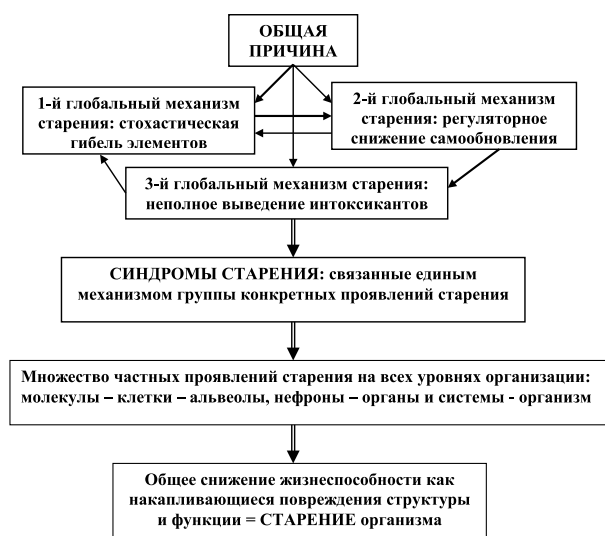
ОБЩАЯ ПРИЧИНА

1-й глобальный механизм старения: стохастическая гибель элементов

2-й глобальный механизм старения: регуляторное снижение самообновления

3-й глобальный механизм старения: неполное выведение интоксикантов

СИНДРОМЫ СТАРЕНИЯ: связанные единым механизмом группы конкретных проявлений старения

Множество частных проявлений старения на всех уровнях организации: молекулы – клетки – альвеолы, нефроны – органы и системы - организм

Общее снижение жизнеспособности как накапливающиеся повреждения структуры и функции = СТАРЕНИЕ организма